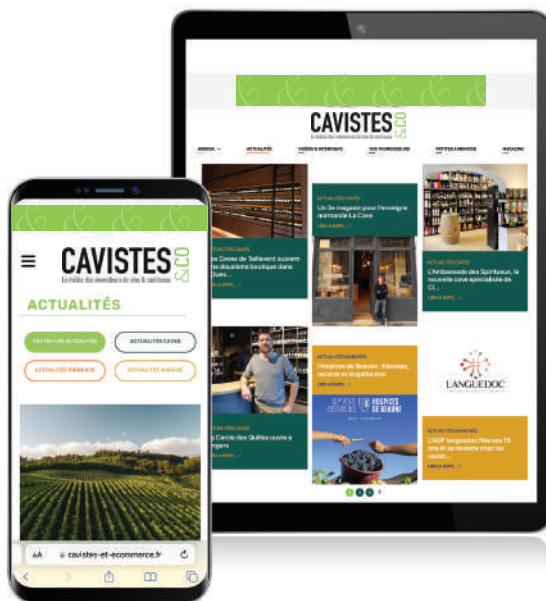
CAVISTES &CO

Le média des revendeurs de vins & spiritueux

ACTUALITÉS

VIDÉOS & INTERVIEWS

ACTUALITÉS CAVES

Un 3e magasin pour l'enseigne normande La Cave

LIRE LA SUITE...

ACTUALITÉS CAVES

Les Caves de Taillevent ouvrent une deuxième boutique dans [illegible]

LIRE LA SUITE...

ACTUALITÉS CAVES

L'Ambassade des Spiritueux, la nouvelle cave spécialisée de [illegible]

LIRE LA SUITE...

ACTUALITÉS MARCHÉ

Hospices de Beaune : hausses, records et stupéfaction

LIRE LA SUITE...

HOSPICES DE BEAUNE

LANGUEDOC

ACTUALITÉS CAVES

La Cercle des Quilles ouvre à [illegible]

LIRE LA SUITE...

ACTUALITÉS MARCHÉ

L'AOP languedoc fête ses 75 ans et se montre chez les cavistes...

LIRE LA SUITE...

CAVISTES &CO

Le média des revendeurs de vins & spiritueux

ACTUALITÉS

TOUTES LES ACTUALITÉS

ACTUALITÉS CAVES

ACTUALITÉS PRODUITS

ACTUALITÉS MARCHÉ

AA

cavistes-et-ecommerce.fr